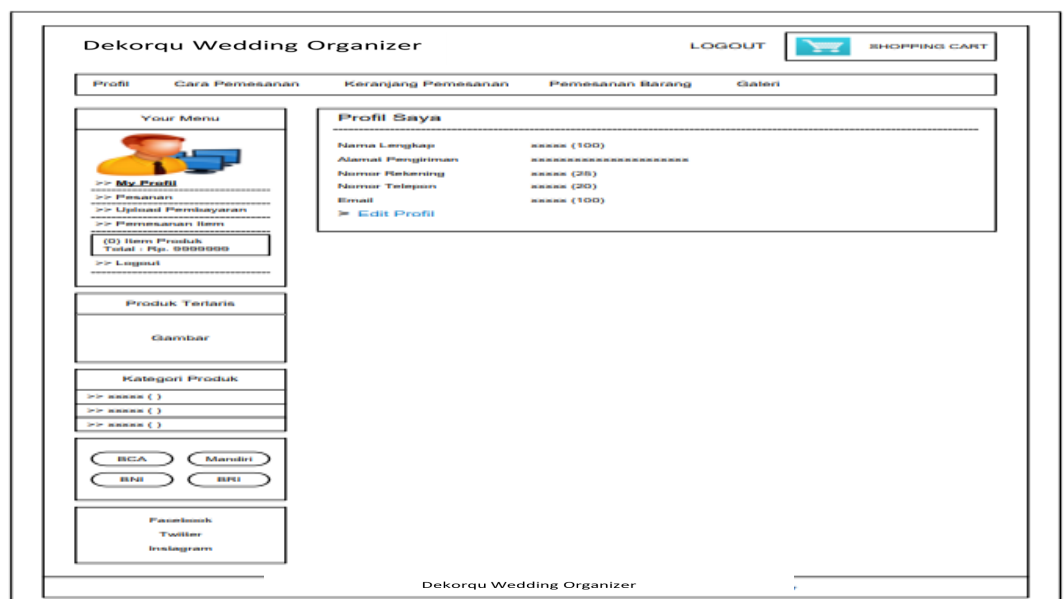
Dekorqu Wedding Organizer

LOGOUT

SHOPPING CART

Profil | Cara Pemesanan | Keranjang Pemesanan | Pemesanan Barang | Galeri

Your Menu

>> My Profil
>> Pesanan
>> Upload Pembayaran
>> Pemesanan Item

(0) Item Produk
Total : Rp. 9999999

>> Logout

Produk Terlaris

Gambar

Kategori Produk

>> xxxxx ( )
>> xxxxx ( )
>> xxxxx ( )

BCA
Mandiri
BNI
BRI

Facebook
Twitter
Instagram

Profil Saya

| | |
|---|---|
| Nama Lengkap | xxxxx (100) |
| Alamat Pengiriman | xxxxxxxxxxxxxxxxxxxxx |
| Nomor Rekening | xxxxx (25) |
| Nomor Telepon | xxxxx (20) |
| Email | xxxxx (100) |

➢ Edit Profil

Dekorqu Wedding Organizer